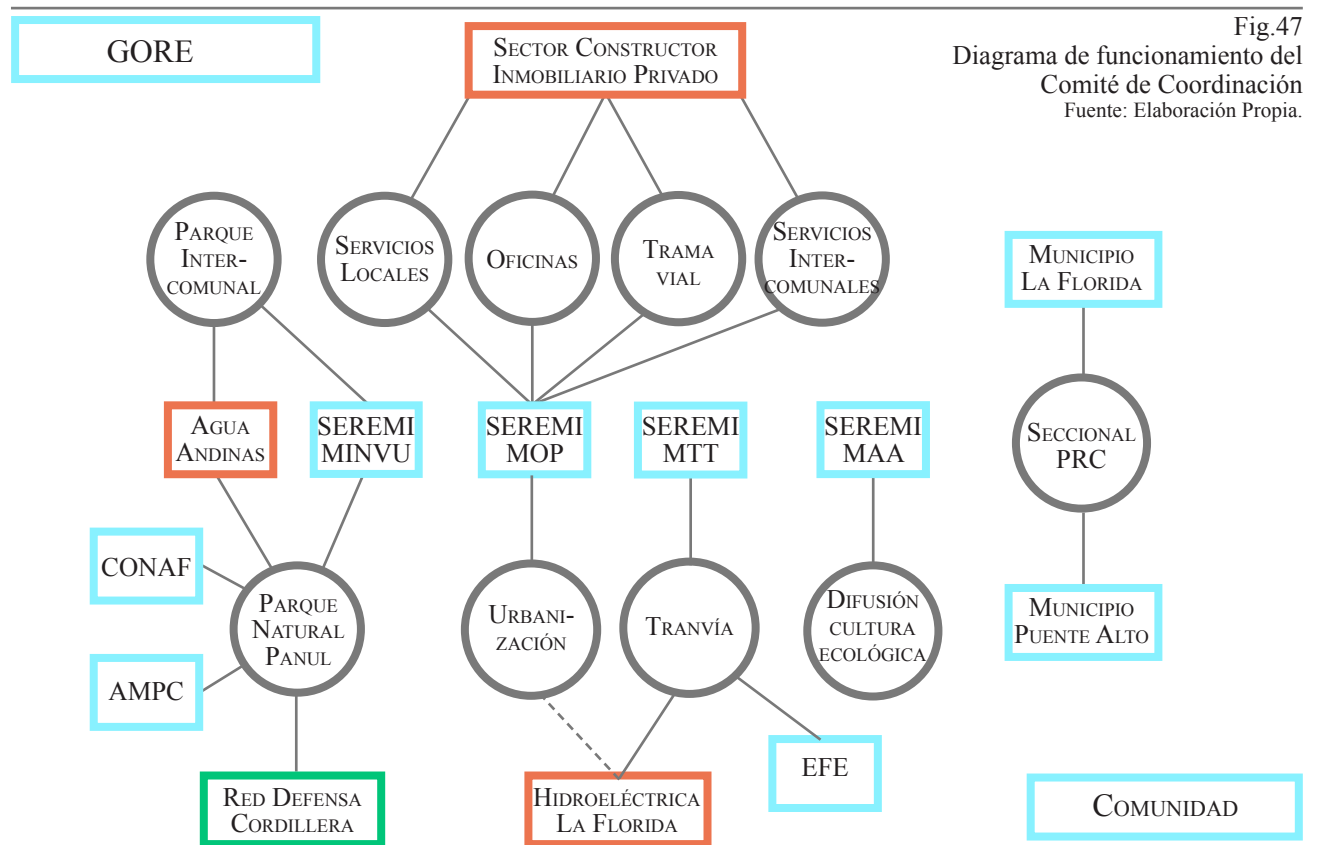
GORE

Sector Constructor Inmobiliario Privado

Fig.47
Diagrama de funcionamiento del Comité de Coordinación
Fuente: Elaboración Propia.

Parque Intercomunal

Servicios Locales

Oficinas

Trama vial

Servicios Intercomunales

Municipio La Florida

Agua Andinas

SEREMI MINVU

SEREMI MOP

SEREMI MTT

SEREMI MAA

Seccional PRC

CONAF

Parque Natural Panul

Urbanización

Tranvía

Difusión cultura ecológica

Municipio Puente Alto

AMPC

EFE

Red Defensa Cordillera

Hidroeléctrica La Florida

Comunidad